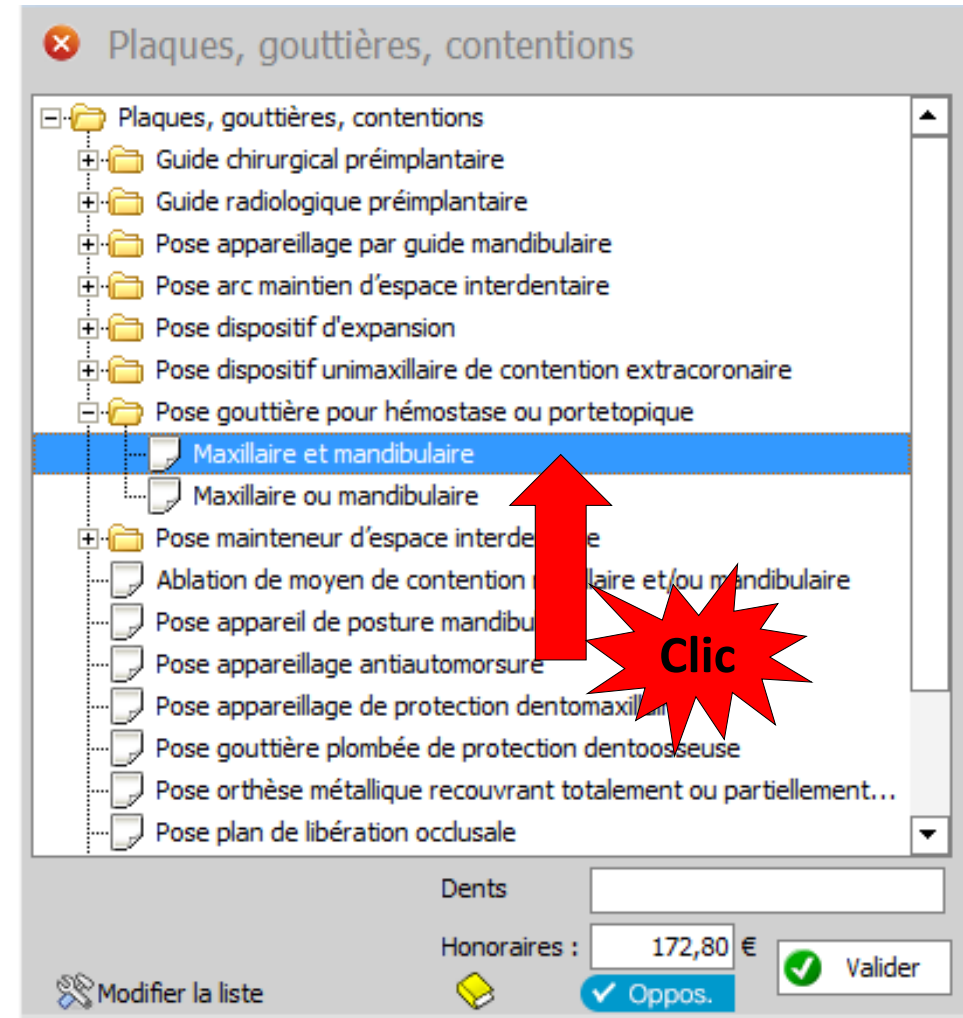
Plaques, gouttières, contentions

Plaques, gouttières, contentions
Guide chirurgical préimplantaire
Guide radiologique préimplantaire
Pose appareillage par guide mandibulaire
Pose arc maintien d'espace interdentaire
Pose dispositif d'expansion
Pose dispositif unimaxillaire de contention extracoronaire
Pose gouttière pour hémostase ou portetopique
Maxillaire et mandibulaire
Maxillaire ou mandibulaire
Pose mainteneur d'espace interde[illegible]
Ablation de moyen de contention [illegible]llaire et/ou mandibulaire
Pose appareil de posture mandibu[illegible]
Pose appareillage antiautomorsure
Pose appareillage de protection dentomaxill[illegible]
Pose gouttière plombée de protection dentoosseuse
Pose orthèse métallique recouvrant totalement ou partiellement...
Pose plan de libération occlusale

Clic

Dents
Honoraires : 172,80 €
Valider
Modifier la liste
Oppos.